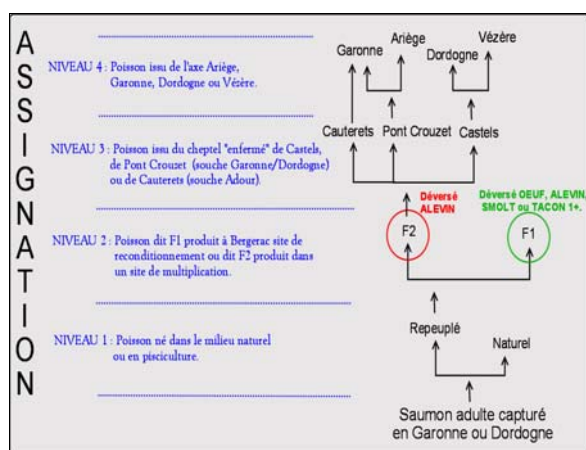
A
S
S
I
G
N
A
T
I
O
N

NIVEAU 4 : Poisson issu de l'axe Ariège, Garonne, Dordogne ou Vézère.

NIVEAU 3 : Poisson issu du cheptel "enfermé" de Castels, de Pont Crouzet (souche Garonne/Dordogne) ou de Cauterets (souche Adour).

NIVEAU 2 : Poisson dit F1 produit à Bergerac site de reconditionnement ou dit F2 produit dans un site de multiplication.

NIVEAU 1 : Poisson né dans le milieu naturel ou en pisciculture.

Garonne
Ariège
Dordogne
Vézère
Cauterets
Pont Crouzet
Castels
Déversé ALEVIN
Déversé OEUF, ALEVIN, SMOLT ou TACON 1+.
F2
F1
Repeuplé
Naturel
Saumon adulte capturé en Garonne ou Dordogne